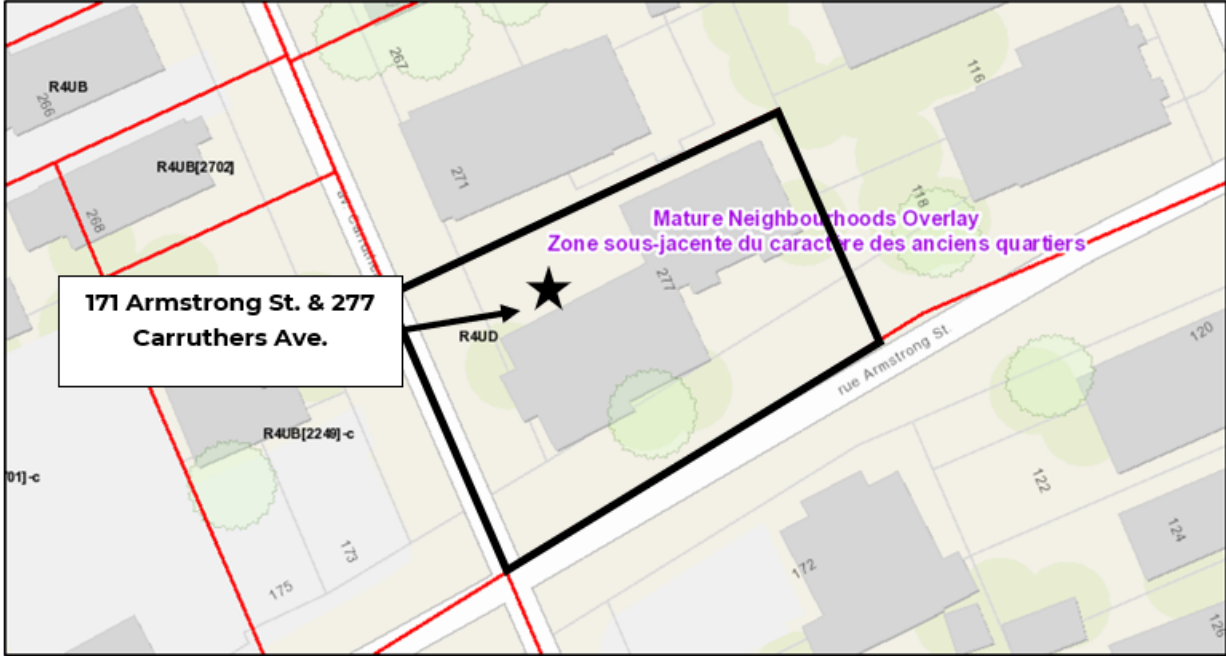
R4UB
266
267
116
R4UB[2702]
271
268
118
Mature Neighbourhoods Overlay
Zone sous-jacente du caractère des anciens quartiers
171 Armstrong St. & 277 Carruthers Ave.
277
R4UD
120
rue Armstrong St.
R4UB[2249]-c
01]-c
122
124
173
172
175
126